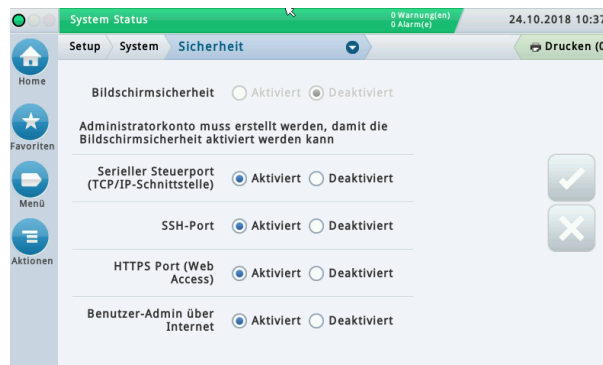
System Status
0 Warnung(en)
0 Alarm(e)
24.10.2018 10:37

Setup
System
Sicherheit
Drucken (C

Home
Favoriten
Menü
Aktionen

Bildschirmsicherheit
Aktiviert
Deaktiviert

Administratorkonto muss erstellt werden, damit die Bildschirmsicherheit aktiviert werden kann

Serieller Steuerport (TCP/IP-Schnittstelle)
Aktiviert
Deaktiviert

SSH-Port
Aktiviert
Deaktiviert

HTTPS Port (Web Access)
Aktiviert
Deaktiviert

Benutzer-Admin über Internet
Aktiviert
Deaktiviert